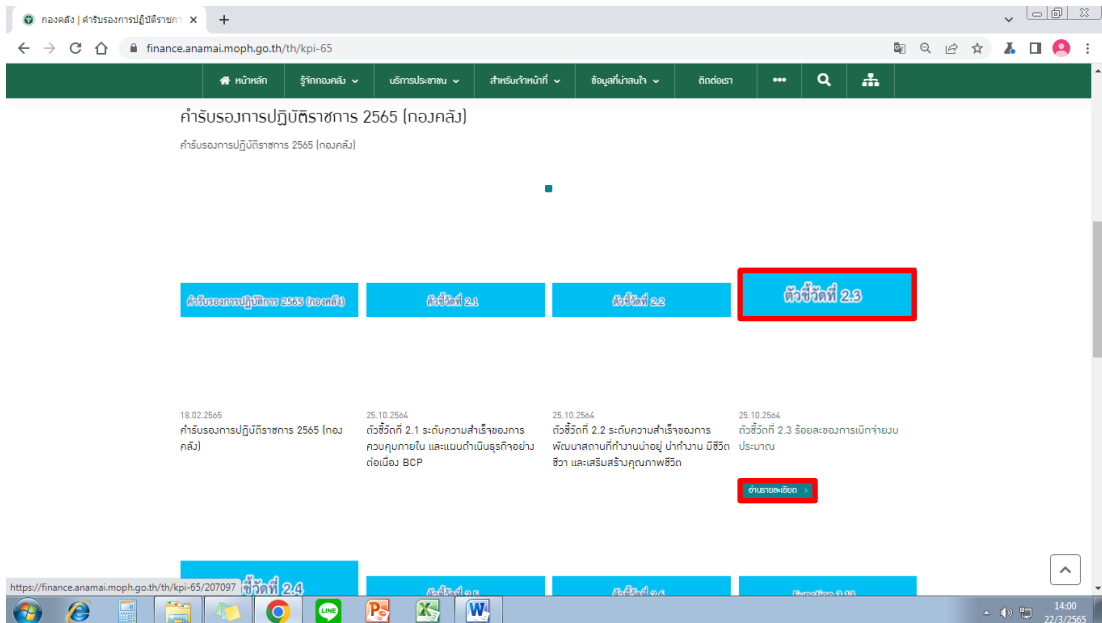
กองคลัง | คำรับรองการปฏิบัติราชกา ×

finance.anamai.moph.go.th/th/kpi-65

หน้าหลัก | รู้จักกองคลัง | บริการประชาชน | สำหรับเจ้าหน้าที่ | ข้อมูลที่น่าสนใจ | ติดต่อเรา

คำรับรองการปฏิบัติราชการ 2565 (กองคลัง)

คำรับรองการปฏิบัติราชการ 2565 (กองคลัง)

คำรับรองการปฏิบัติการ 2565 (กองคลัง)

ตัวชี้วัดที่ 2.1

ตัวชี้วัดที่ 2.2

ตัวชี้วัดที่ 2.3

18.02.2565
คำรับรองการปฏิบัติราชการ 2565 (กองคลัง)

25.10.2564
ตัวชี้วัดที่ 2.1 ระดับความสำเร็จของการควบคุมภายใน และแผนดำเนินธุรกิจอย่างต่อเนื่อง BCP

25.10.2564
ตัวชี้วัดที่ 2.2 ระดับความสำเร็จของการพัฒนาสถานที่ทำงานน่าอยู่ น่าทำงาน มีชีวิตชีวา และเสริมสร้างคุณภาพชีวิต

25.10.2564
ตัวชี้วัดที่ 2.3 ร้อยละของการเบิกจ่ายงบประมาณ

อ่านรายละเอียด >

https://finance.anamai.moph.go.th/th/kpi-65/207097 ชี้วัดที่ 2.4

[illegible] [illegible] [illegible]

14:00
22/3/2565